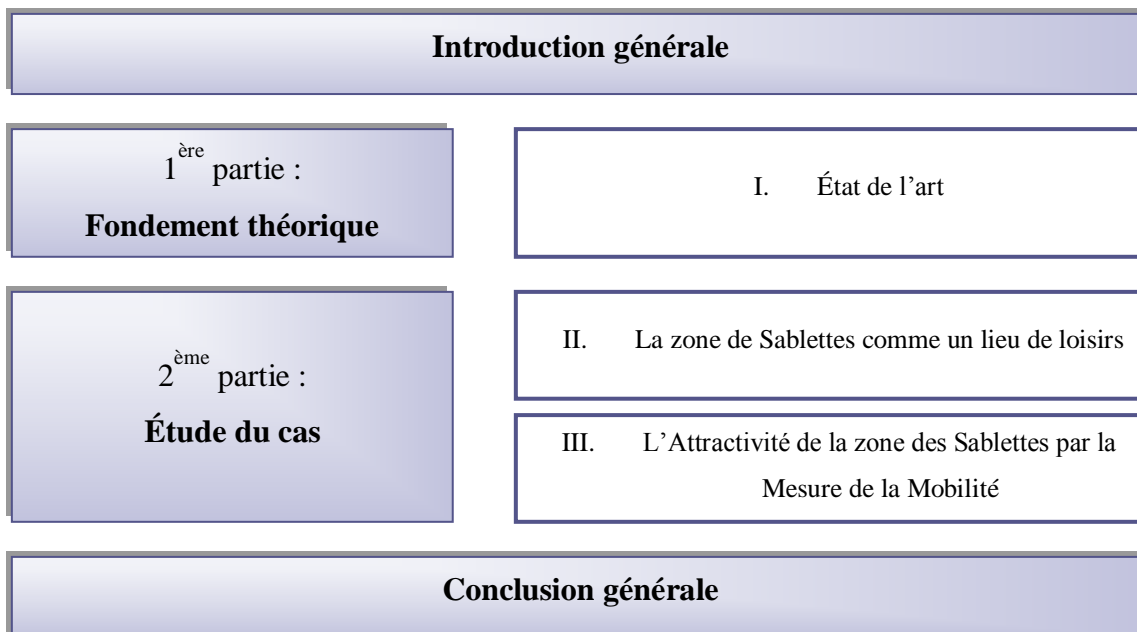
Introduction générale

$1^{ère}$ partie :

Fondement théorique

I. État de l'art

$2^{ème}$ partie :

Étude du cas

II. La zone de Sablettes comme un lieu de loisirs

III. L'Attractivité de la zone des Sablettes par la Mesure de la Mobilité

Conclusion générale